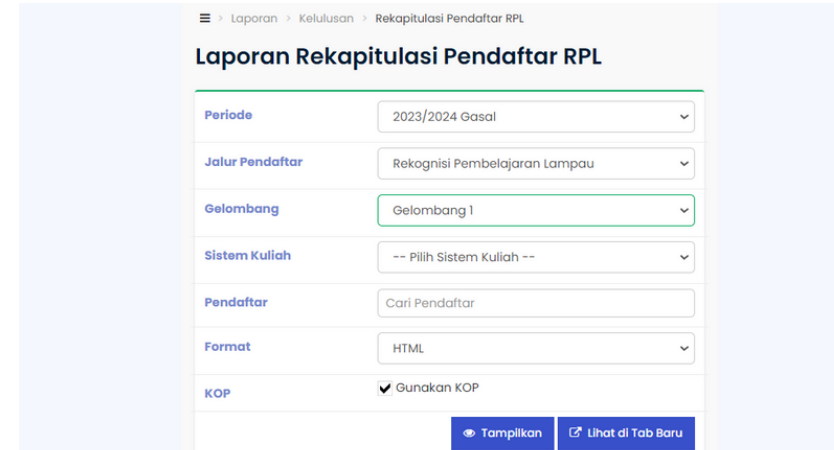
≡ > Laporan > Kelulusan > Rekapitulasi Pendaftar RPL

Laporan Rekapitulasi Pendaftar RPL

| | |
|---|---|
| Periode | 2023/2024 Gasal |
| Jalur Pendaftar | Rekognisi Pembelajaran Lampau |
| Gelombang | Gelombang 1 |
| Sistem Kuliah | -- Pilih Sistem Kuliah -- |
| Pendaftar | Cari Pendaftar |
| Format | HTML |
| KOP | ✔ Gunakan KOP |

Tampilkan

Lihat di Tab Baru